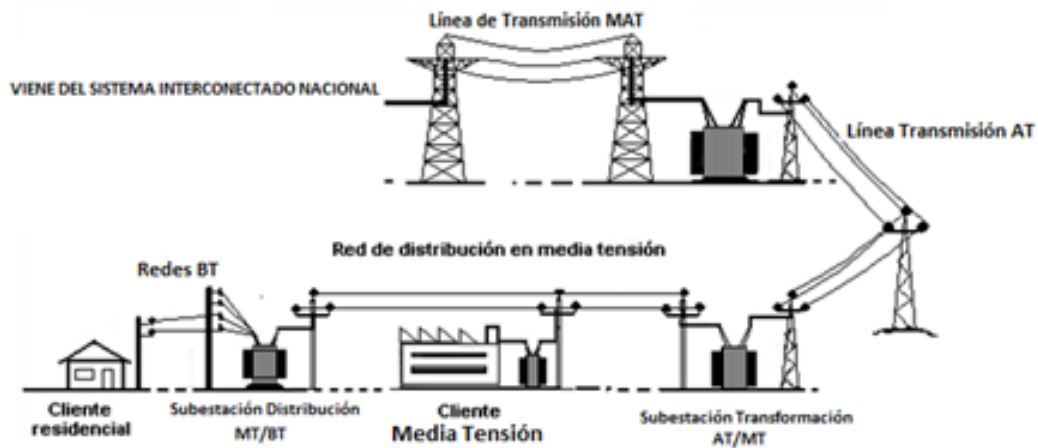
Línea de Transmisión MAT

VIENE DEL SISTEMA INTERCONECTADO NACIONAL

Línea Transmisión AT

Red de distribución en media tensión

Redes BT

Cliente residencial

Subestación Distribución MT/BT

Cliente Media Tensión

Subestación Transformación AT/MT